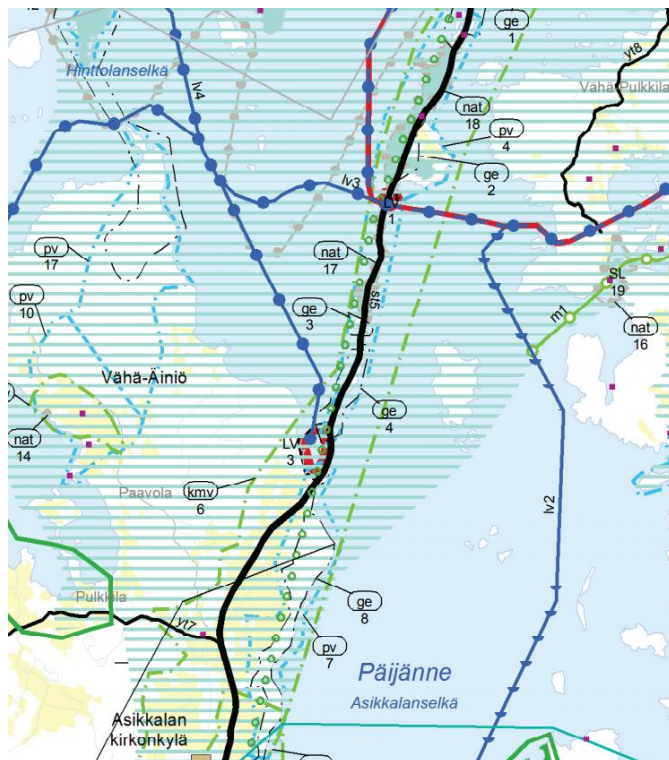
Hinttolanselkä
ge 1
yt8
Vähä-Pulkkila
lv4
nat 18
pv 4
ge 2
lv3
LV 1
pv 17
nat 17
st5
SL 19
pv 10
ge 3
m1
nat 16
Vähä-Äiniö
ge 4
nat 14
LV 3
lv2
Paavola
kmv 6
Pulkkila
yt7
ge 8
pv 7
Päijänne
Asikkalanselkä
Asikkalan kirkonkylä